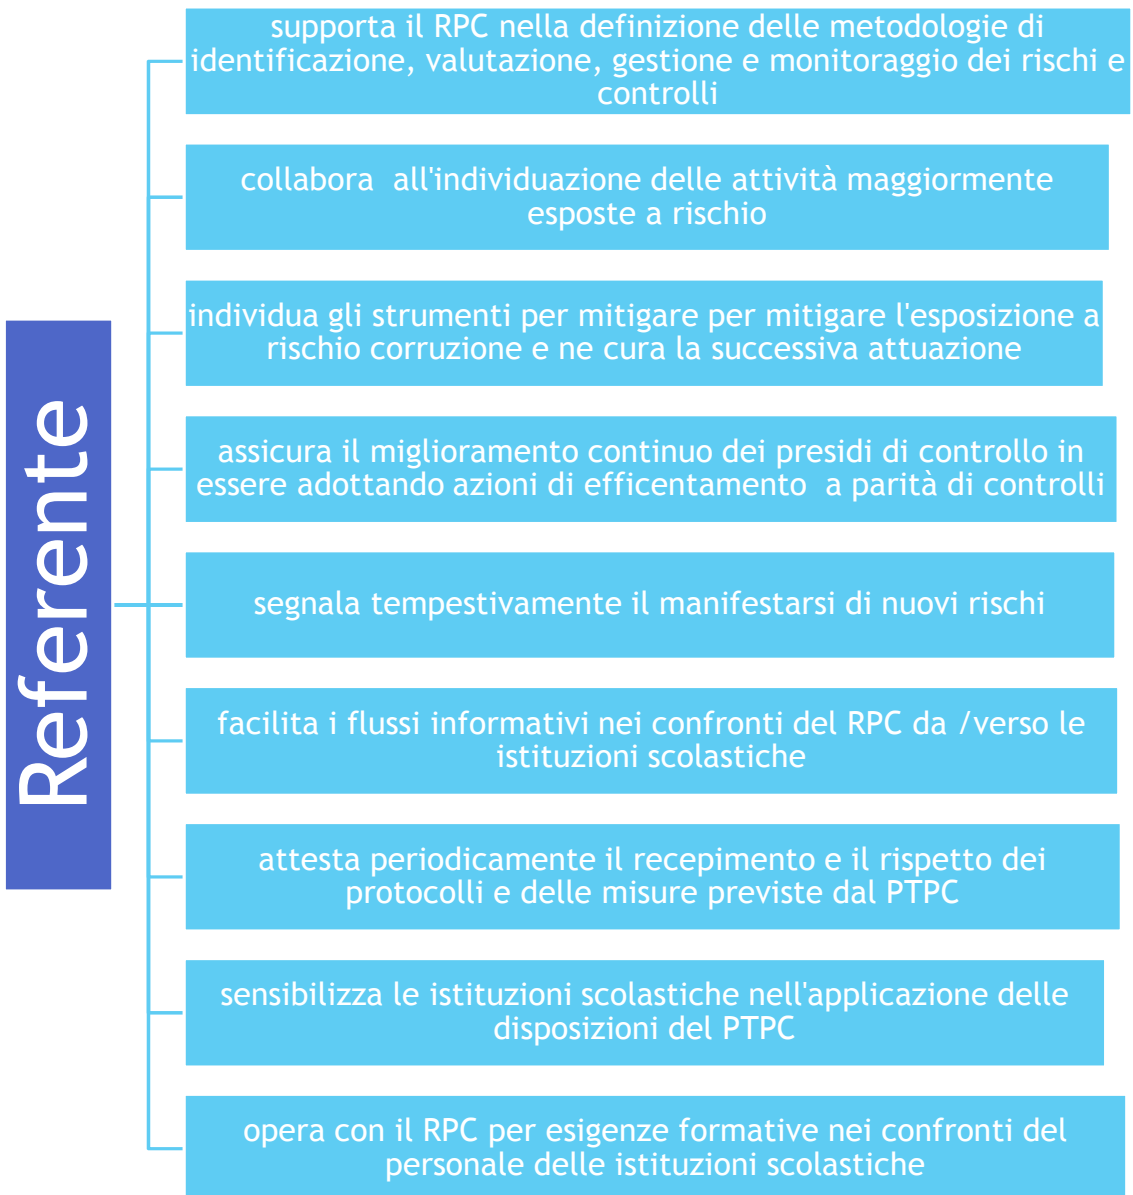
Referente

supporta il RPC nella definizione delle metodologie di identificazione, valutazione, gestione e monitoraggio dei rischi e controlli

collabora all'individuazione delle attività maggiormente esposte a rischio

individua gli strumenti per mitigare per mitigare l'esposizione a rischio corruzione e ne cura la successiva attuazione

assicura il miglioramento continuo dei presidi di controllo in essere adottando azioni di efficentamento a parità di controlli

segnala tempestivamente il manifestarsi di nuovi rischi

facilita i flussi informativi nei confronti del RPC da /verso le istituzioni scolastiche

attesta periodicamente il recepimento e il rispetto dei protocolli e delle misure previste dal PTPC

sensibilizza le istituzioni scolastiche nell'applicazione delle disposizioni del PTPC

opera con il RPC per esigenze formative nei confronti del personale delle istituzioni scolastiche